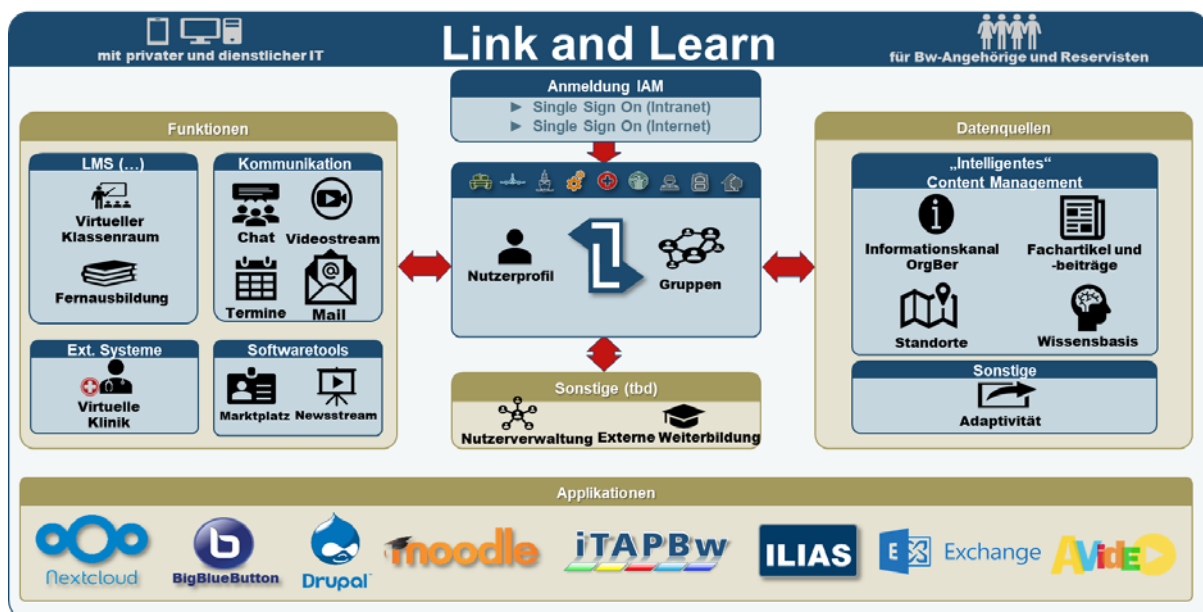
mit privater und dienstlicher IT

Link and Learn

für Bw-Angehörige und Reservisten

Anmeldung IAM
► Single Sign On (Intranet)
► Single Sign On (Internet)

Funktionen

LMS (…)
Virtueller Klassenraum
Fernausbildung

Kommunikation
Chat
Videostream
Termine
Mail

Ext. Systeme
Virtuelle Klinik

Softwaretools
Marktplatz
Newsstream

Nutzerprofil
Gruppen

Sonstige (tbd)
Nutzerverwaltung
Externe Weiterbildung

Datenquellen

„Intelligentes“ Content Management
Informationskanal OrgBer
Fachartikel und -beiträge
Standorte
Wissensbasis

Sonstige
Adaptivität

Applikationen

Nextcloud
BigBlueButton
Drupal
moodle
iTAPBw
ILIAS
Exchange
AVideO